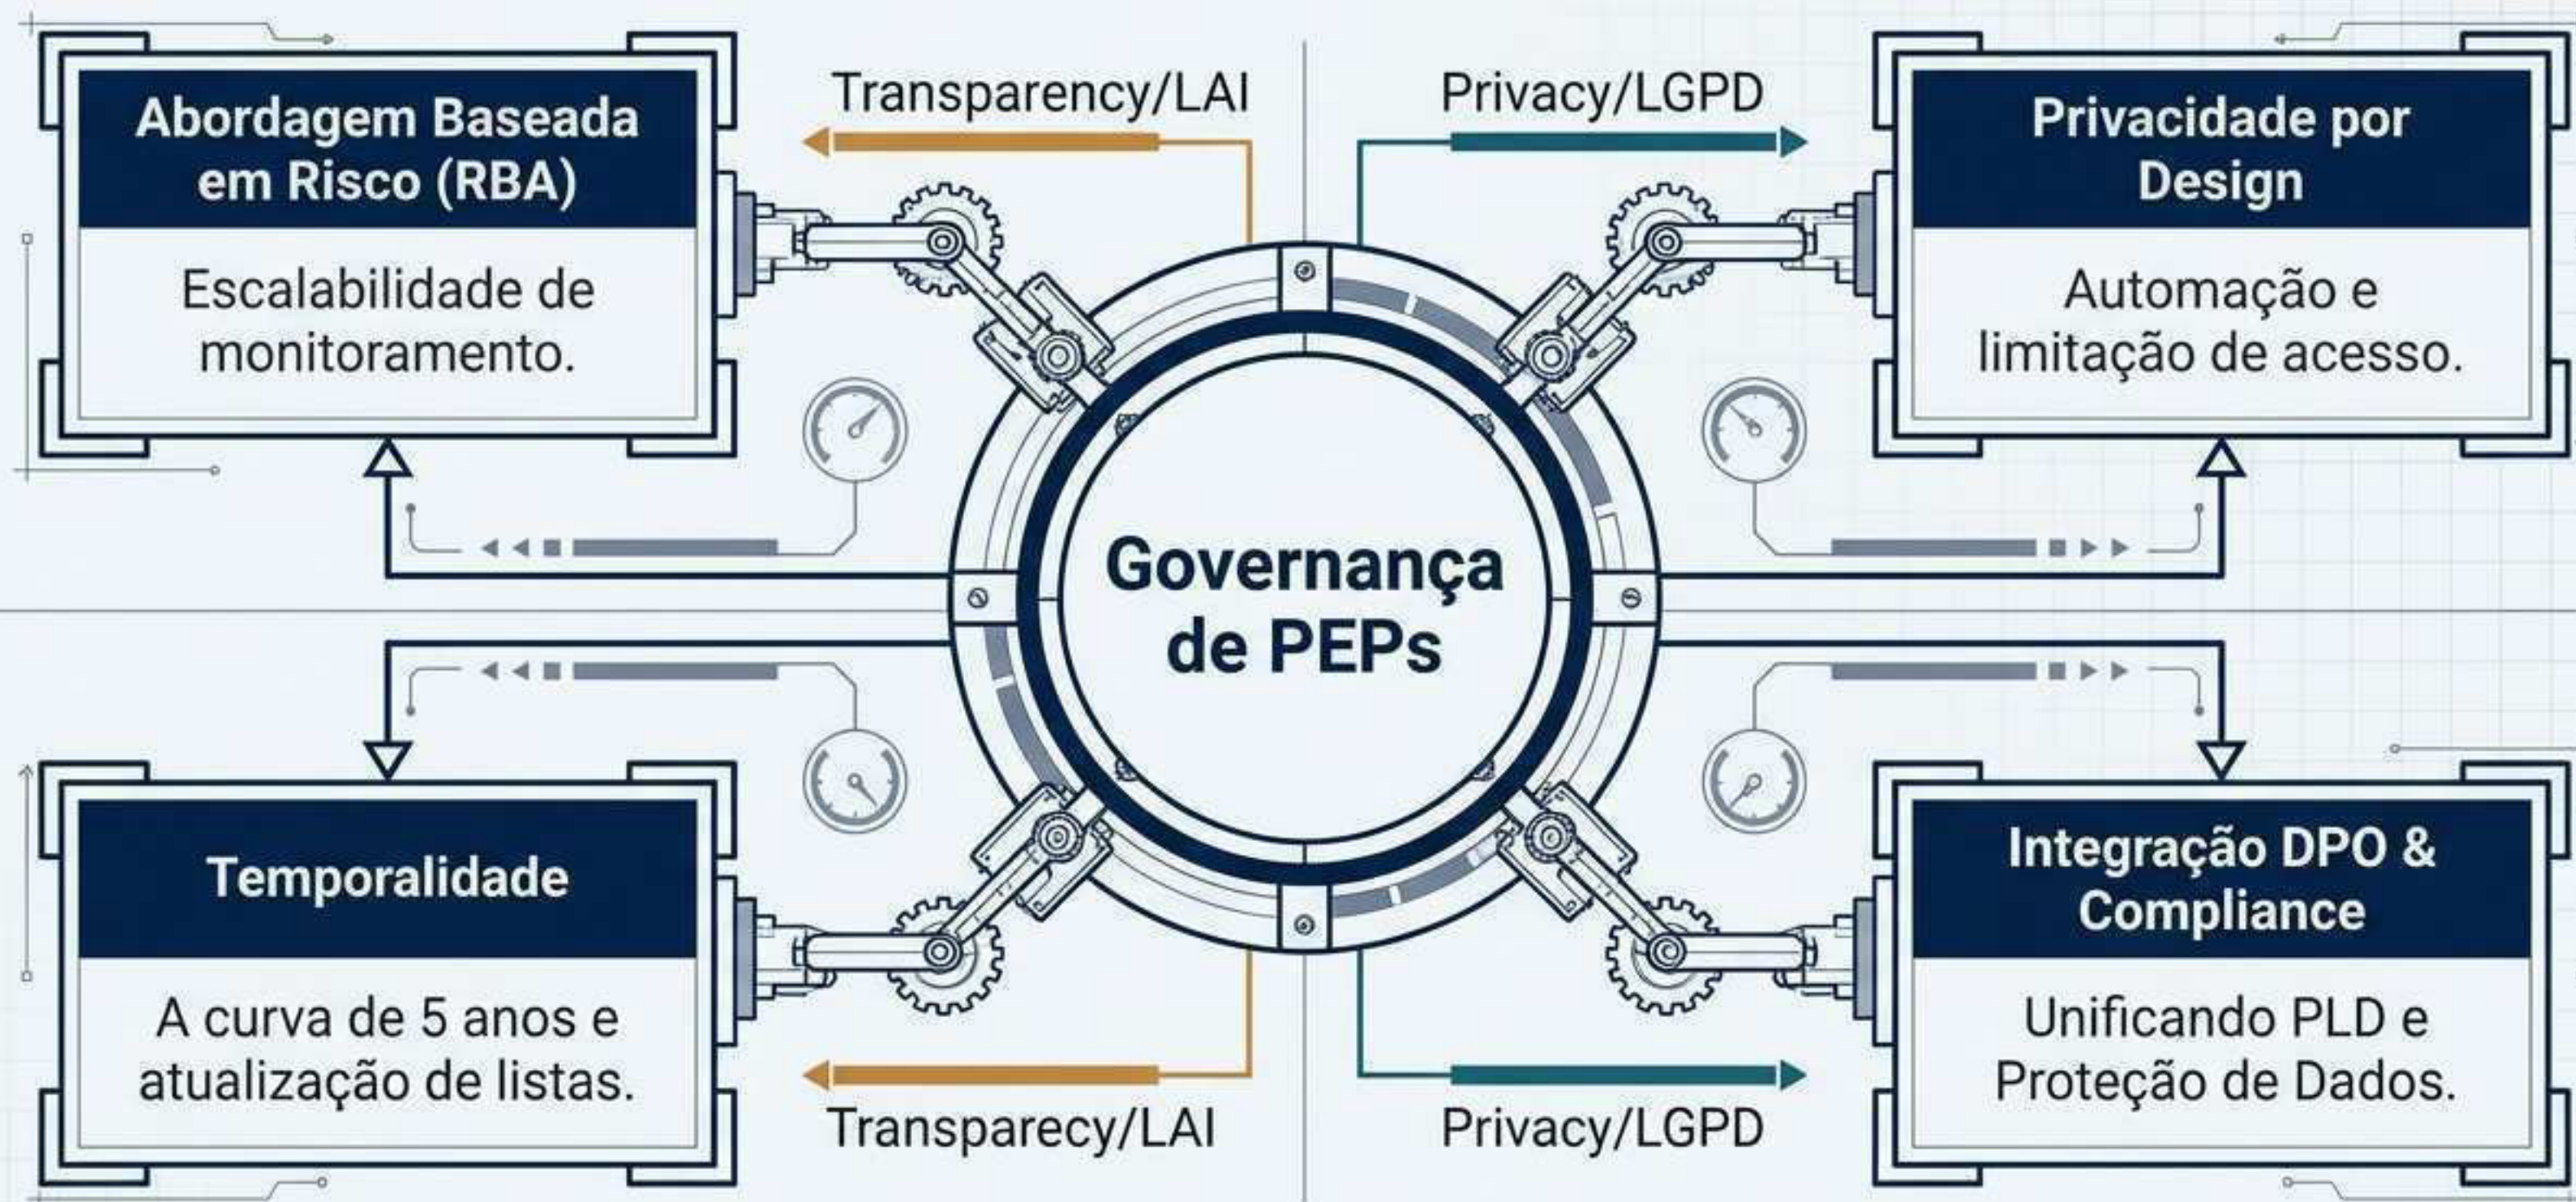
Abordagem Baseada em Risco (RBA)

Escalabilidade de monitoramento.

Transparency/LAI

Privacy/LGPD

Privacidade por Design

Automação e limitação de acesso.

Governança de PEPs

Temporalidade

A curva de 5 anos e atualização de listas.

Transparecy/LAI

Privacy/LGPD

Integração DPO & Compliance

Unificando PLD e Proteção de Dados.